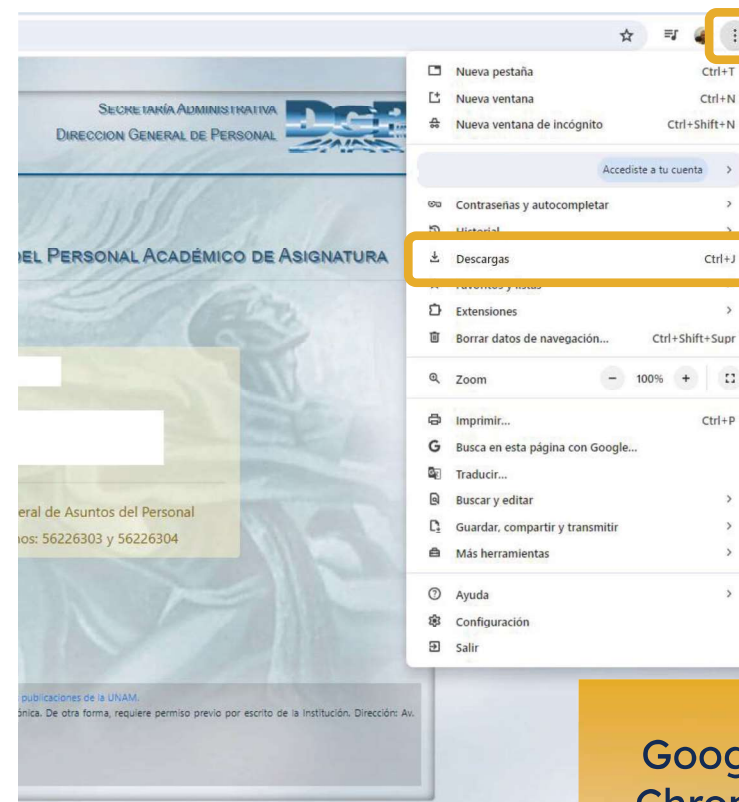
Secretaría Administrativa
Direccion General de Personal

del Personal Académico de Asignatura

eral de Asuntos del Personal
nos: 56226303 y 56226304

publicaciones de la UNAM.
ónica. De otra forma, requiere permiso previo por escrito de la Institución. Dirección: Av.

Nueva pestaña Ctrl+T
Nueva ventana Ctrl+N
Nueva ventana de incógnito Ctrl+Shift+N
Accediste a tu cuenta
Contraseñas y autocompletar
Historial
Descargas Ctrl+J
Favoritos y listas
Extensiones
Borrar datos de navegación... Ctrl+Shift+Supr
Zoom − 100% +
Imprimir... Ctrl+P
Busca en esta página con Google...
Traducir...
Buscar y editar
Guardar, compartir y transmitir
Más herramientas
Ayuda
Configuración
Salir

Goog
Chrom